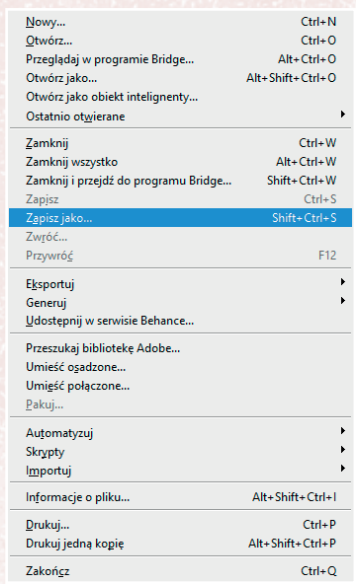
| | |
|---|---|
| Nowy... | Ctrl+N |
| Otwórz... | Ctrl+O |
| Przeglądaj w programie Bridge... | Alt+Ctrl+O |
| Otwórz jako... | Alt+Shift+Ctrl+O |
| Otwórz jako obiekt inteligentny... | |
| Ostatnio otwierane | |
| Zamknij | Ctrl+W |
| Zamknij wszystko | Alt+Ctrl+W |
| Zamknij i przejdź do programu Bridge... | Shift+Ctrl+W |
| Zapisz | Ctrl+S |
| Zapisz jako... | Shift+Ctrl+S |
| Zwróć... | |
| Przywróć | F12 |
| Eksportuj | |
| Generuj | |
| Udostępnij w serwisie Behance... | |
| Przeszukaj bibliotekę Adobe... | |
| Umieść osadzone... | |
| Umieść połączone... | |
| Pakuj... | |
| Automatyzuj | |
| Skrypty | |
| Importuj | |
| Informacje o pliku... | Alt+Shift+Ctrl+I |
| Drukuj... | Ctrl+P |
| Drukuj jedną kopię | Alt+Shift+Ctrl+P |
| Zakończ | Ctrl+Q |